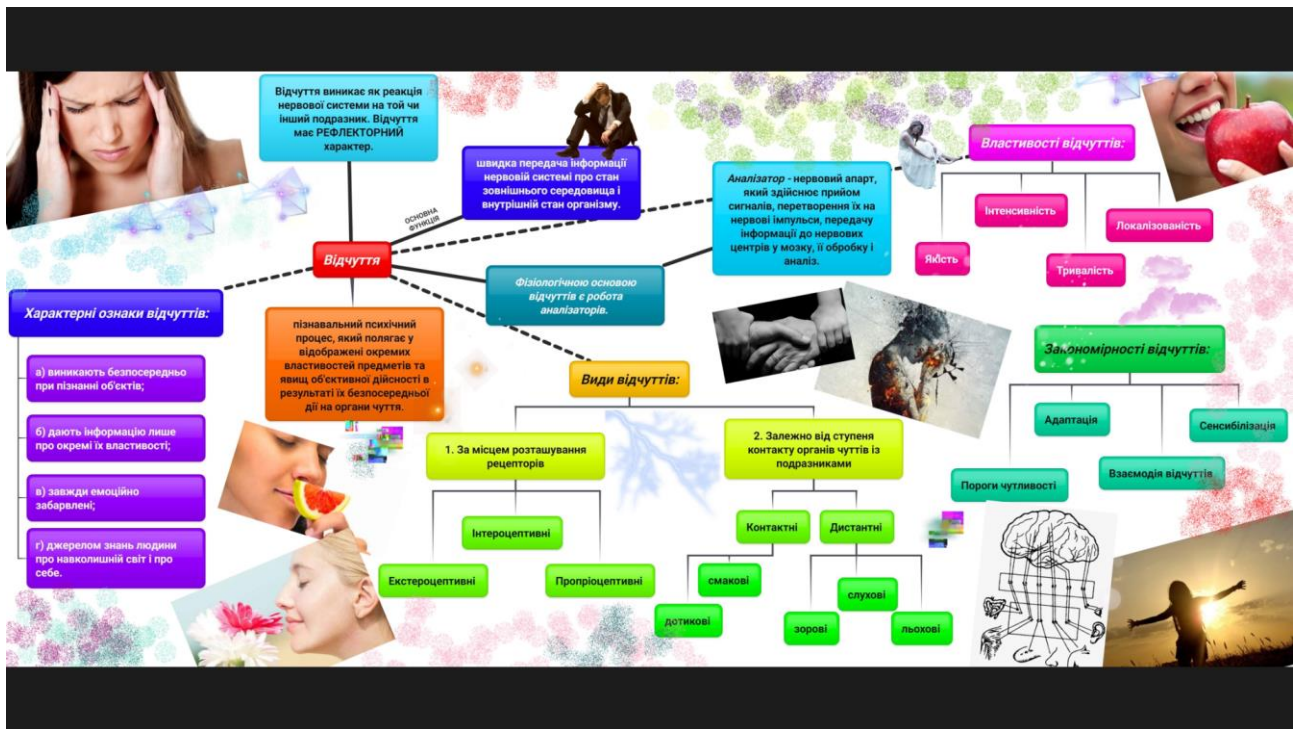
Відчуття виникає як реакція нервової системи на той чи інший подразник. Відчуття має РЕФЛЕКТОРНИЙ характер.

швидка передача інформації нервовій системі про стан зовнішнього середовища і внутрішній стан організму.

ОСНОВНА ФУНКЦІЯ

Аналізатор - нервовий апарт, який здійснює прийом сигналів, перетворення їх на нервові імпульси, передачу інформації до нервових центрів у мозку, її обробку і аналіз.

Властивості відчуттів:

Інтенсивність

Локалізованість

Якість

Тривалість

Відчуття

Характерні ознаки відчуттів:

Фізіологічною основою відчуттів є робота аналізаторів.

пізнавальний психічний процес, який полягає у відображенні окремих властивостей предметів та явищ об'єктивної дійсності в результаті їх безпосередньої дії на органи чуття.

Закономірності відчуттів:

а) виникають безпосередньо при пізнанні об'єктів;

б) дають інформацію лише про окремі їх властивості;

в) завжди емоційно забарвлені;

г) джерелом знань людини про навколишній світ і про себе.

Види відчуттів:

Адаптація

Сенсибілізація

1. За місцем розташування рецепторів

2. Залежно від ступеня контакту органів чуттів із подразниками

Взаємодія відчуттів

Пороги чутливості

Інтероцептивні

Екстероцептивні

Пропріоцептивні

Контактні

Дистантні

смакові

дотикові

слухові

зорові

льохові